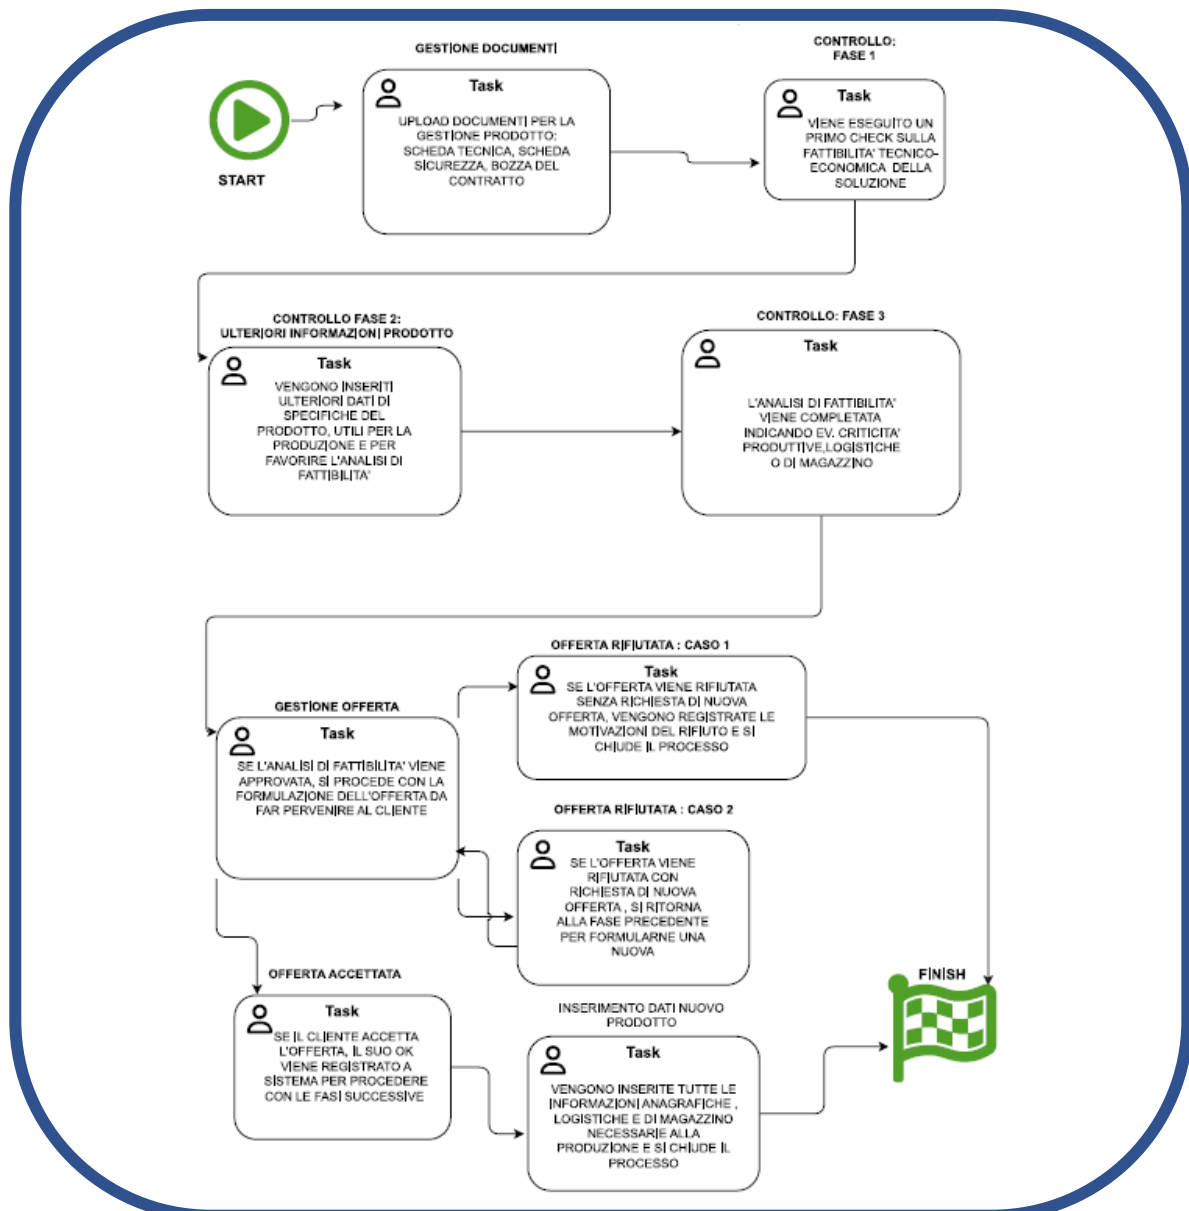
START

GESTIONE DOCUMENTI

Task

UPLOAD DOCUMENTI PER LA GESTIONE PRODOTTO: SCHEDA TECNICA, SCHEDA SICUREZZA, BOZZA DEL CONTRATTO

CONTROLLO: FASE 1

Task

VIENE ESEGUITO UN PRIMO CHECK SULLA FATTIBILITA' TECNICO-ECONOMICA DELLA SOLUZIONE

CONTROLLO FASE 2: ULTERIORI INFORMAZIONI PRODOTTO

Task

VENGONO INSERITI ULTERIORI DATI DI SPECIFICHE DEL PRODOTTO, UTILI PER LA PRODUZIONE E PER FAVORIRE L'ANALISI DI FATTIBILITA'

CONTROLLO: FASE 3

Task

L'ANALISI DI FATTIBILITA' VIENE COMPLETATA INDICANDO EV. CRITICITA' PRODUTTIVE,LOGISTICHE O DI MAGAZZINO

GESTIONE OFFERTA

Task

SE L'ANALISI DI FATTIBILITA' VIENE APPROVATA, SI PROCEDE CON LA FORMULAZIONE DELL'OFFERTA DA FAR PERVENIRE AL CLIENTE

OFFERTA RIFIUTATA : CASO 1

Task

SE L'OFFERTA VIENE RIFIUTATA SENZA RICHIESTA DI NUOVA OFFERTA, VENGONO REGISTRATE LE MOTIVAZIONI DEL RIFIUTO E SI CHIUDE IL PROCESSO

OFFERTA RIFIUTATA : CASO 2

Task

SE L'OFFERTA VIENE RIFIUTATA CON RICHIESTA DI NUOVA OFFERTA , SI RITORNA ALLA FASE PRECEDENTE PER FORMULARNE UNA NUOVA

OFFERTA ACCETTATA

Task

SE IL CLIENTE ACCETTA L'OFFERTA, IL SUO OK VIENE REGISTRATO A SISTEMA PER PROCEDERE CON LE FASI SUCCESSIVE

INSERIMENTO DATI NUOVO PRODOTTO

Task

VENGONO INSERITE TUTTE LE INFORMAZIONI ANAGRAFICHE , LOGISTICHE E DI MAGAZZINO NECESSARIE ALLA PRODUZIONE E SI CHIUDE IL PROCESSO

FINISH